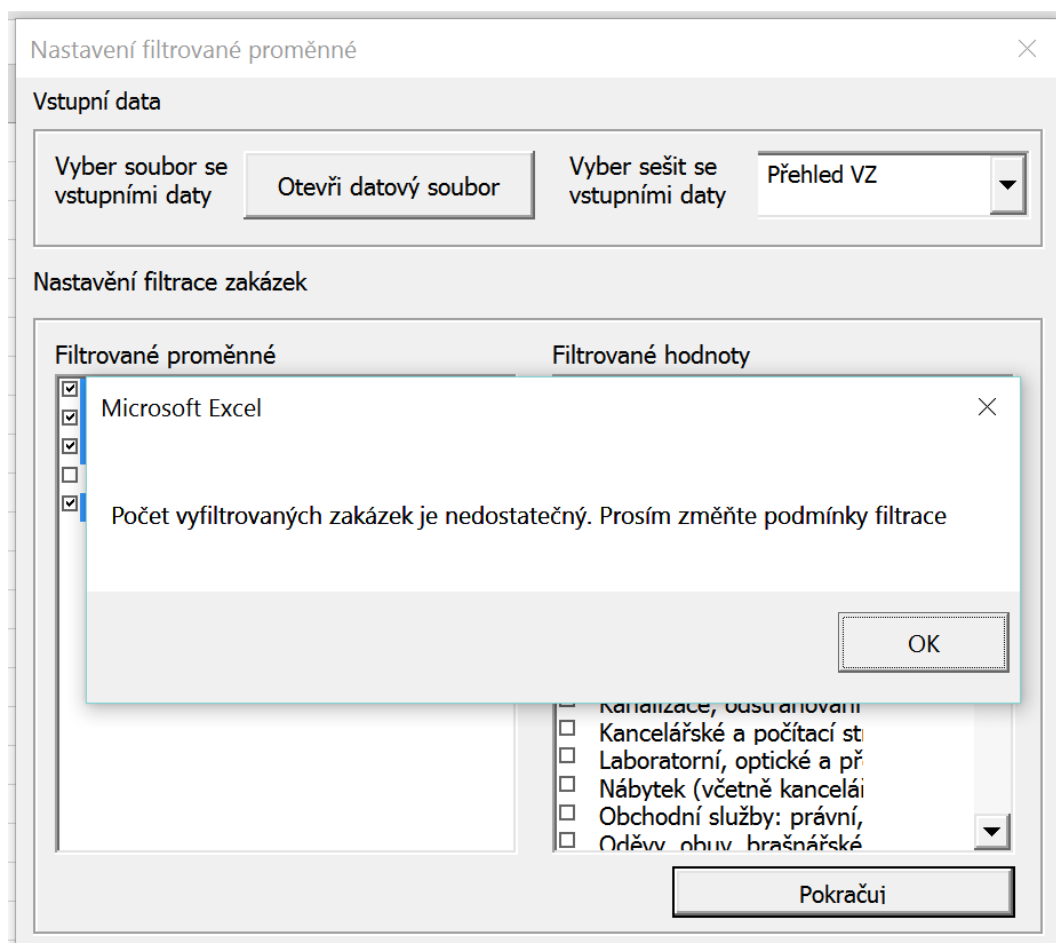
Nastavení filtrované proměnné

Vstupní data

Vyber soubor se vstupními daty

Otevři datový soubor

Vyber sešit se vstupními daty

Přehled VZ

Nastavění filtrace zakázek

Filtrované proměnné

Filtrované hodnoty

Microsoft Excel

Počet vyfiltrovaných zakázek je nedostatečný. Prosím změňte podmínky filtrace

OK

Kanalizace, odstraňování
Kancelářské a počítací st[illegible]
Laboratorní, optické a př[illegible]
Nábytek (včetně kancelá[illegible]
Obchodní služby: právní,
Oděvy, obuv, brašnářské

Pokračuj